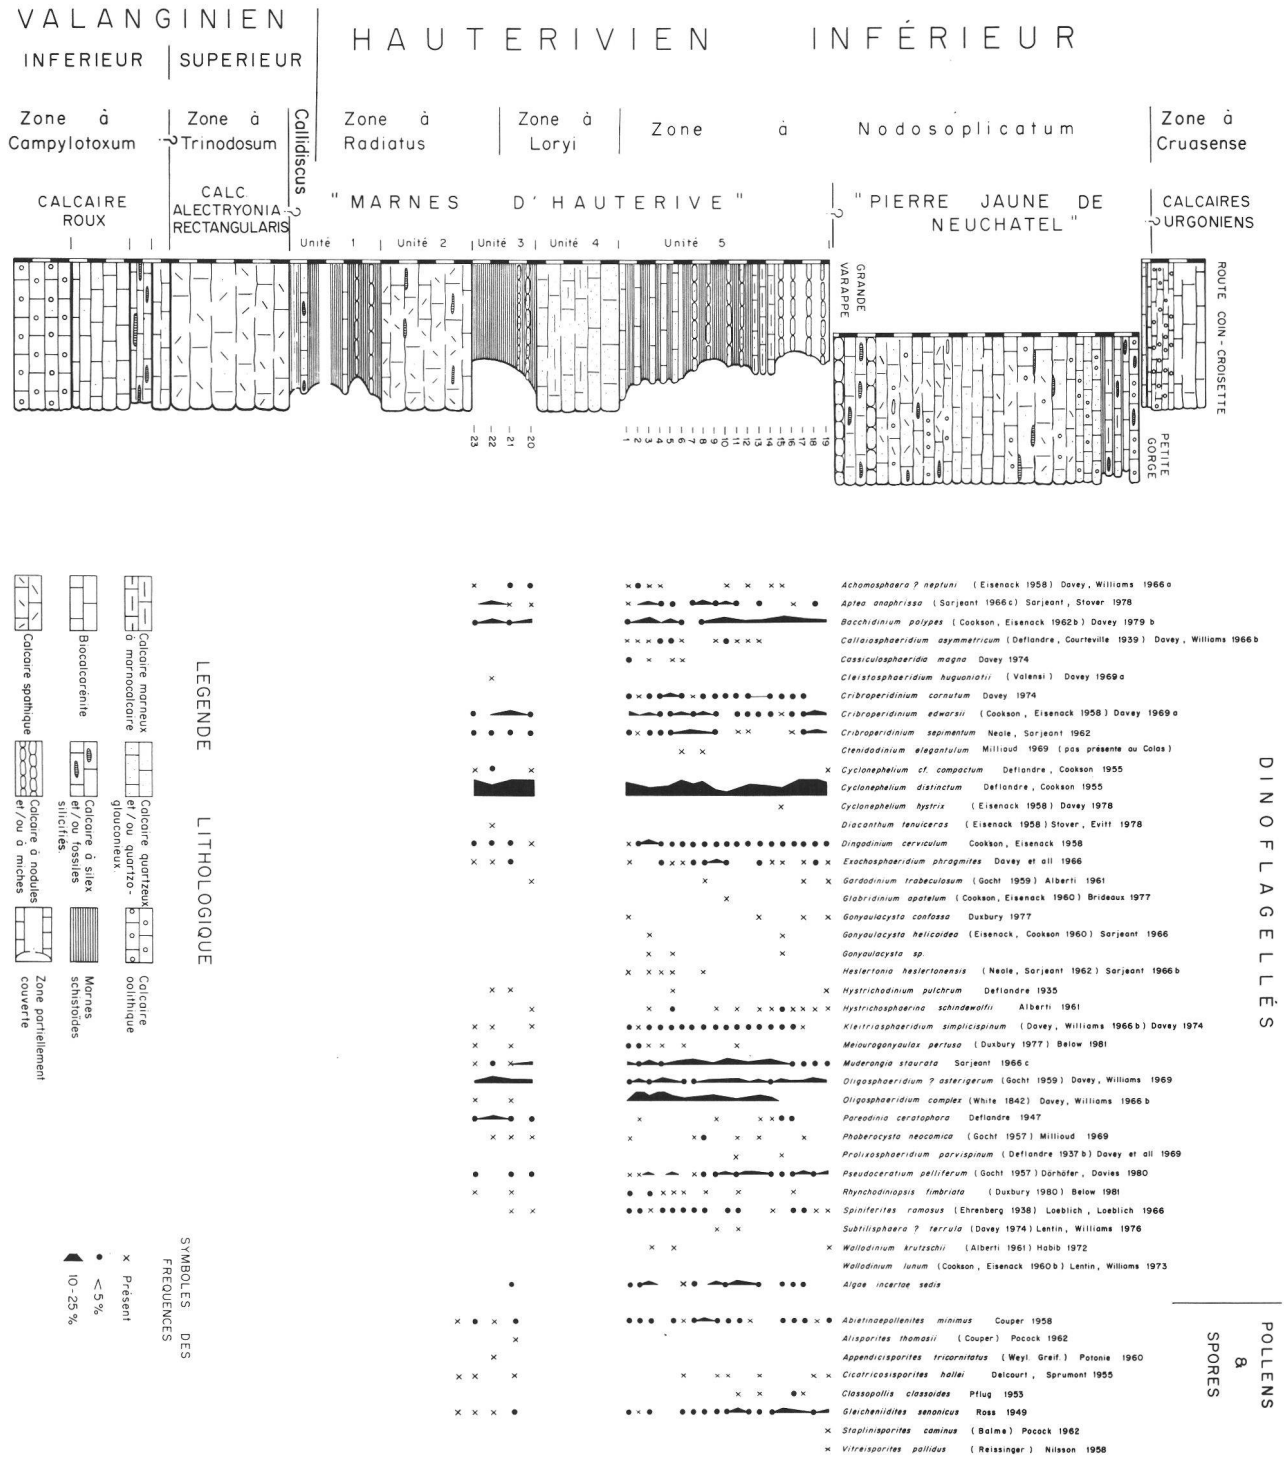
VALANGINIEN

INFERIEUR | SUPERIEUR

HAUTERIVIEN INFÉRIEUR

Zone à Campylotoxum ? Zone à Trinodosum Callidiscus Zone à Radiatus Zone à Loryi Zone à Nodosoplicatum Zone à Cruasense

CALCAIRE ROUX

CALC ALECTRYONIA RECTANGULARIS ?

" MARNES D'HAUTERIVE "

? " PIERRE JAUNE DE NEUCHATEL "

? CALCAIRES URGONIENS

Unité 1 | Unité 2 | Unité 3 | Unité 4 | Unité 5

GRANDE VARAPPE

ROUTE COIN-CROISETTE

PETITE GORGE

23 22 21 20

1 2 3 4 5 6 7 8 9 10 11 12 13 14 15 16 17 18 19

LEGENDE LITHOLOGIQUE

Calcaire spathique

Biocalcarénite

Calcaire marneux à marnocalcaire

Calcaire à nodules et/ou à miches

Calcaire à silex et/ou fossiles silicifiés

Calcaire quartzeux et/ou quartzo-glauconieux

Zone partiellement couverte

Marnes schistoïdes

Calcaire oolithique

SYMBOLES DES FREQUENCES

× Présent

• <5%

▲ 10-25%

Achomosphaera ? neptuni (Eisenack 1958) Davey, Williams 1966a
Aptea anaphrissa (Sarjeant 1966c) Sarjeant, Stover 1978
Bacchidinium polypes (Cookson, Eisenack 1962b) Davey 1979b
Callaiosphaeridium asymmetricum (Deflandre, Courteville 1939) Davey, Williams 1966b
Cassiculosphaeridia magna Davey 1974
Cleistosphaeridium huguoniotii (Valensi) Davey 1969a
Cribroperidinium cornutum Davey 1974
Cribroperidinium edwarsii (Cookson, Eisenack 1958) Davey 1969a
Cribroperidinium sepimentum Neale, Sarjeant 1962
Ctenidodinium elegantulum Millioud 1969 (pas présente au Colas)
Cyclonephelium cf. compactum Deflandre, Cookson 1955
Cyclonephelium distinctum Deflandre, Cookson 1955
Cyclonephelium hystrix (Eisenack 1958) Davey 1978
Diacanthum tenuiceras (Eisenack 1958) Stover, Evitt 1978
Dingodinium cerviculum Cookson, Eisenack 1958
Exochosphaeridium phragmites Davey et all 1966
Gardodinium trabeculosum (Gocht 1959) Alberti 1961
Glabridinium apatelum (Cookson, Eisenack 1960) Brideaux 1977
Gonyaulacysta confossa Duxbury 1977
Gonyaulacysta helicoidea (Eisenack, Cookson 1960) Sarjeant 1966
Gonyaulacysta sp.
Heslertonia heslertonensis (Neale, Sarjeant 1962) Sarjeant 1966b
Hystrichodinium pulchrum Deflandre 1935
Hystrichosphaerina schindewolfii Alberti 1961
Kleithriasphaeridium simplicispinum (Davey, Williams 1966b) Davey 1974
Meiourogonyaulax pertusa (Duxbury 1977) Below 1981
Muderongia staurata Sarjeant 1966c
Oligosphaeridium ? asterigerum (Gocht 1959) Davey, Williams 1969
Oligosphaeridium complex (White 1842) Davey, Williams 1966b
Pareodinia ceratophora Deflandre 1947
Phoberocysta neocomica (Gocht 1957) Millioud 1969
Prolixosphaeridium parvispinum (Deflandre 1937b) Davey et all 1969
Pseudoceratium pelliferum (Gocht 1957) Dörhöfer, Davies 1980
Rhynchodiniopsis fimbriata (Duxbury 1980) Below 1981
Spiniferites ramosus (Ehrenberg 1938) Loeblich, Loeblich 1966
Subtilisphaera ? terrula (Davey 1974) Lentin, Williams 1976
Walldinium krutzschii (Alberti 1961) Habib 1972
Wallodinium lunum (Cookson, Eisenack 1960b) Lentin, Williams 1973
Algae incertae sedis

DINOFLAGELLÉS

Abietineaepollenites minimus Couper 1958
Alisporites thomasii (Couper) Pocock 1962
Appendicisporites tricornitatus (Weyl. Greif.) Potonie 1960
Cicatricosisporites hallei Delcourt, Sprumont 1955
Classopollis classoides Pflug 1953
Gleicheniidites senonicus Ross 1949
Staplinisporites caminus (Balme) Pocock 1962
Vitreisporites pallidus (Reissinger) Nilsson 1958

POLLENS & SPORES